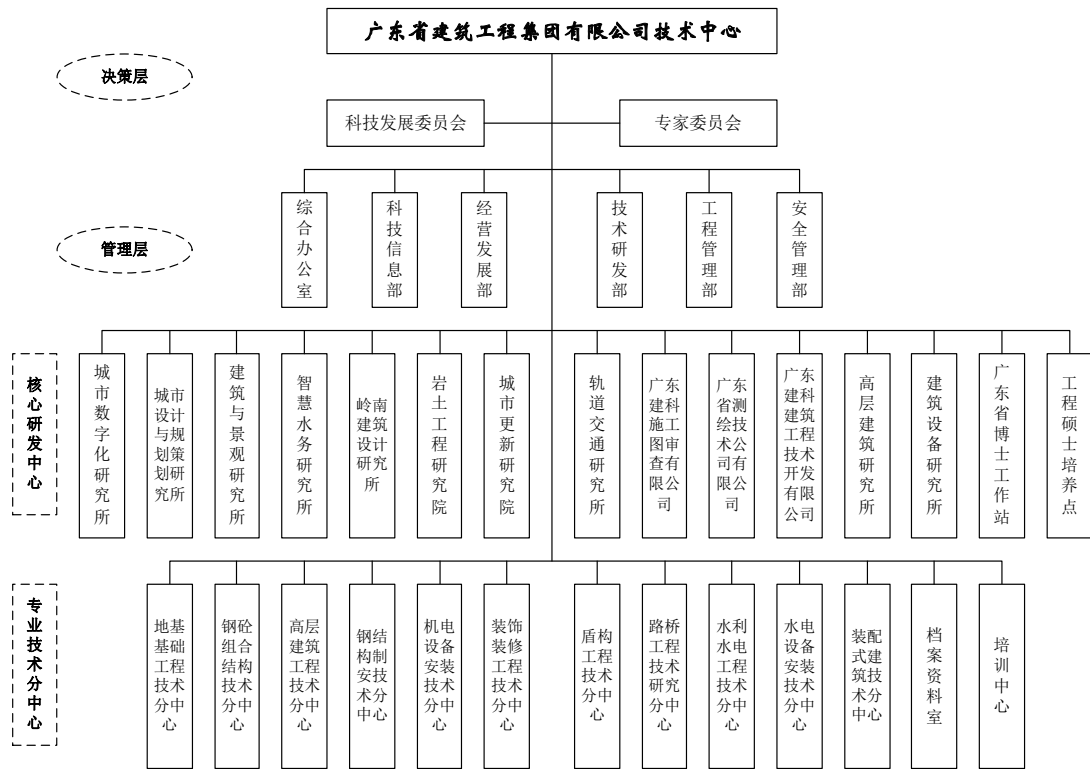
广东省建筑工程集团有限公司技术中心

决策层

科技发展委员会

专家委员会

管理层

综合办公室

科技信息部

经营发展部

技术研发部

工程管理部

安全管理部

核心研发中心

城市数字化研究所

城市设计与规划策划研究所

建筑与景观研究所

智慧水务研究所

岭南建筑设计研究所

岩土工程研究院

城市更新研究院

轨道交通研究所

广东建科施工图审查有限公司

广东省测绘技术公司有限公司

广东建科建筑工程技术开发有限公司

高层建筑研究所

建筑设备研究所

广东省博士工作站

工程硕士培养点

专业技术分中心

地基基础工程技术分中心

钢砼组合结构技术分中心

高层建筑工程技术分中心

钢结构制安技术分中心

机电设备安装技术分中心

装饰装修工程技术分中心

盾构工程技术分中心

路桥工程技术研究分中心

水利水电工程技术分中心

水电设备安装技术分中心

装配式建筑技术分中心

档案资料室

培训中心